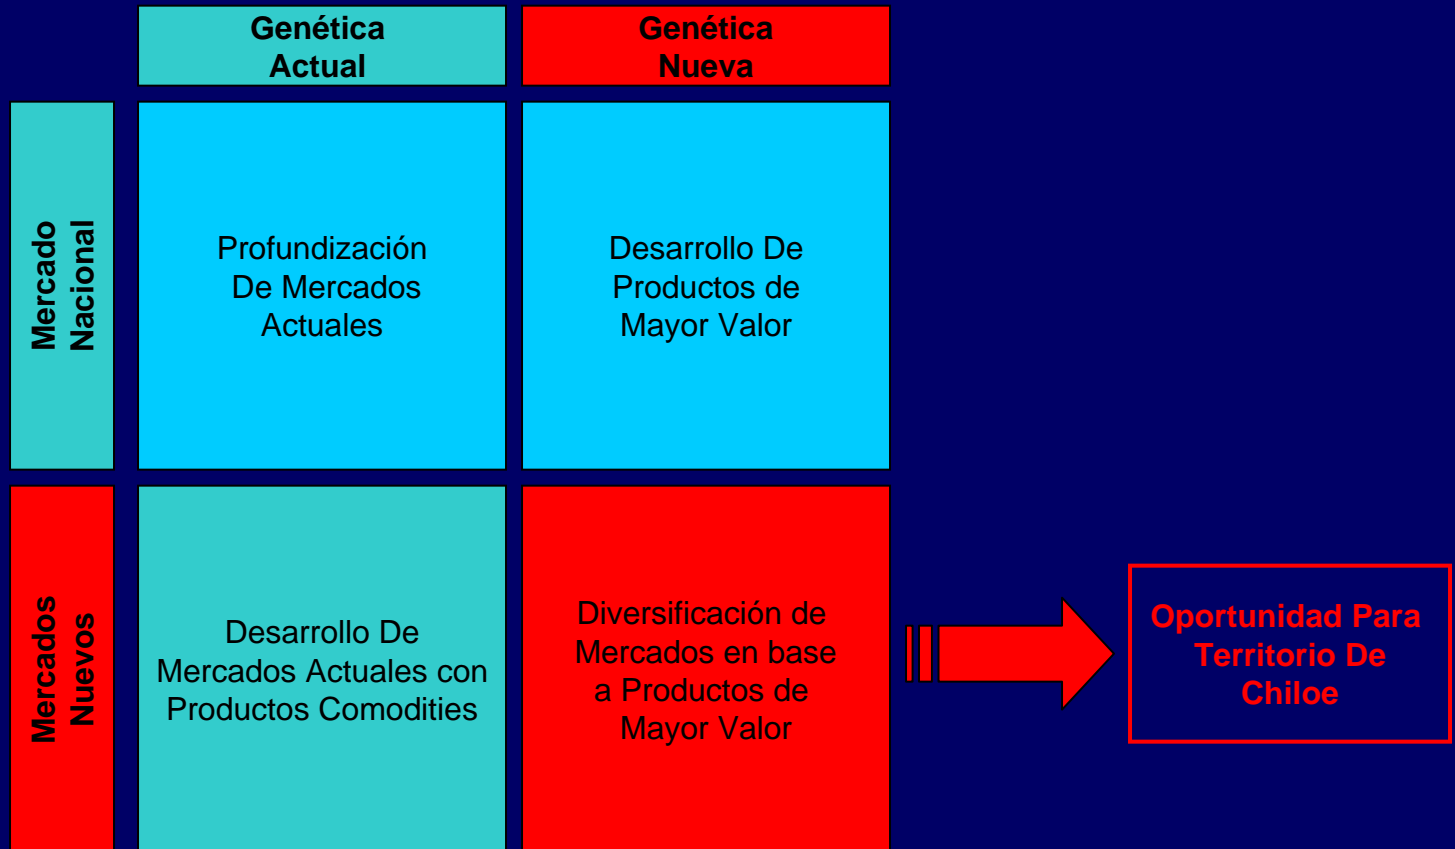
| | Genética Actual | Genética Nueva |
|---|---|---|
| Mercado Nacional | Profundización De Mercados Actuales | Desarrollo De Productos de Mayor Valor |
| Mercados Nuevos | Desarrollo De Mercados Actuales con Productos Comodities | Diversificación de Mercados en base a Productos de Mayor Valor |

Oportunidad Para Territorio De Chiloe